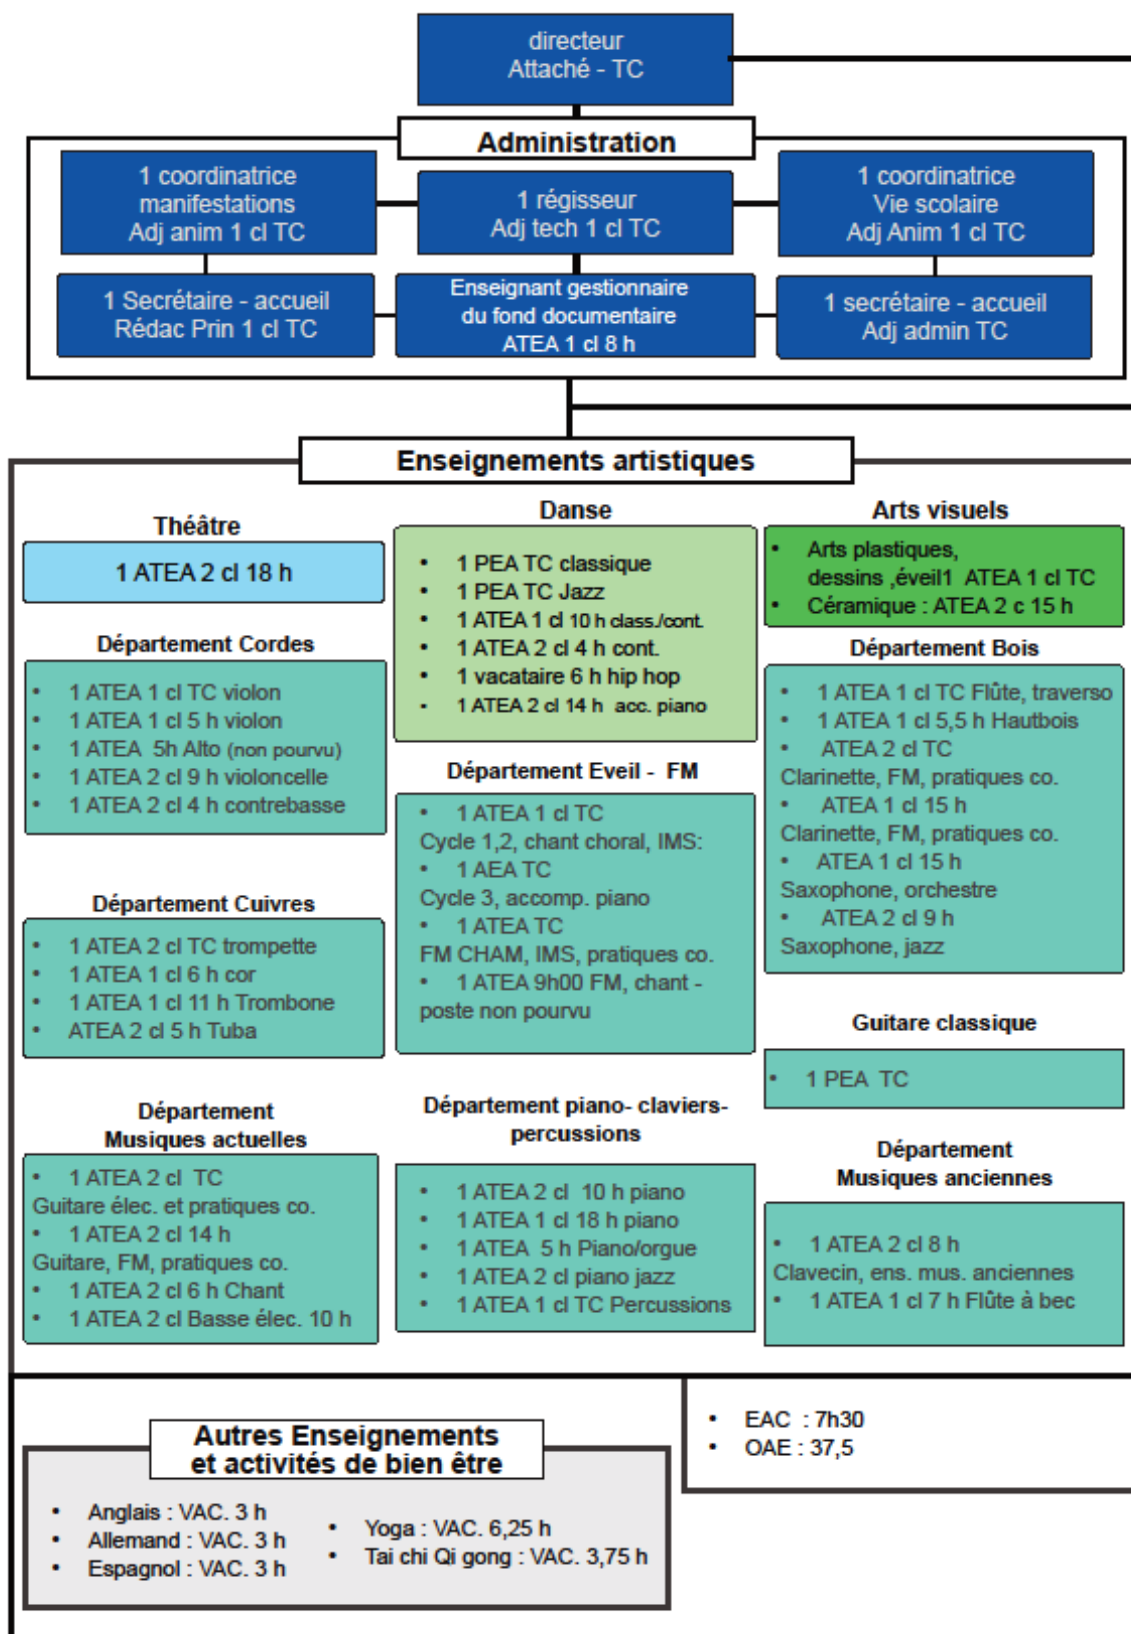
directeur
Attaché - TC

Administration

1 coordinatrice manifestations Adj anim 1 cl TC

1 régisseur Adj tech 1 cl TC

1 coordinatrice Vie scolaire Adj Anim 1 cl TC

1 Secrétaire - accueil Rédac Prin 1 cl TC

Enseignant gestionnaire du fond documentaire ATEA 1 cl 8 h

1 secrétaire - accueil Adj admin TC

Enseignements artistiques

Théâtre

1 ATEA 2 cl 18 h

Département Cordes

- 1 ATEA 1 cl TC violon
- 1 ATEA 1 cl 5 h violon
- 1 ATEA 5h Alto (non pourvu)
- 1 ATEA 2 cl 9 h violoncelle
- 1 ATEA 2 cl 4 h contrebasse

Département Cuivres

- 1 ATEA 2 cl TC trompette
- 1 ATEA 1 cl 6 h cor
- 1 ATEA 1 cl 11 h Trombone
- ATEA 2 cl 5 h Tuba

Département Musiques actuelles

- 1 ATEA 2 cl TC
Guitare élec. et pratiques co.
- 1 ATEA 2 cl 14 h
Guitare, FM, pratiques co.
- 1 ATEA 2 cl 6 h Chant
- 1 ATEA 2 cl Basse élec. 10 h

Danse

- 1 PEA TC classique
- 1 PEA TC Jazz
- 1 ATEA 1 cl 10 h class./cont.
- 1 ATEA 2 cl 4 h cont.
- 1 vacataire 6 h hip hop
- 1 ATEA 2 cl 14 h acc. piano

Département Eveil - FM

- 1 ATEA 1 cl TC
Cycle 1,2, chant choral, IMS:
- 1 AEA TC
Cycle 3, accomp. piano
- 1 ATEA TC
FM CHAM, IMS, pratiques co.
- 1 ATEA 9h00 FM, chant - poste non pourvu

Département piano- claviers- percussions

- 1 ATEA 2 cl 10 h piano
- 1 ATEA 1 cl 18 h piano
- 1 ATEA 5 h Piano/orgue
- 1 ATEA 2 cl piano jazz
- 1 ATEA 1 cl TC Percussions

Arts visuels

- Arts plastiques, dessins ,éveil1 ATEA 1 cl TC
- Céramique : ATEA 2 c 15 h

Département Bois

- 1 ATEA 1 cl TC Flûte, traverso
- 1 ATEA 1 cl 5,5 h Hautbois
- ATEA 2 cl TC
Clarinette, FM, pratiques co.
- ATEA 1 cl 15 h
Clarinette, FM, pratiques co.
- ATEA 1 cl 15 h
Saxophone, orchestre
- ATEA 2 cl 9 h
Saxophone, jazz

Guitare classique

- 1 PEA TC

Département Musiques anciennes

- 1 ATEA 2 cl 8 h
Clavecin, ens. mus. anciennes
- 1 ATEA 1 cl 7 h Flûte à bec

Autres Enseignements et activités de bien être

- Anglais : VAC. 3 h
- Allemand : VAC. 3 h
- Espagnol : VAC. 3 h
- Yoga : VAC. 6,25 h
- Tai chi Qi gong : VAC. 3,75 h

- EAC : 7h30
- OAE : 37,5